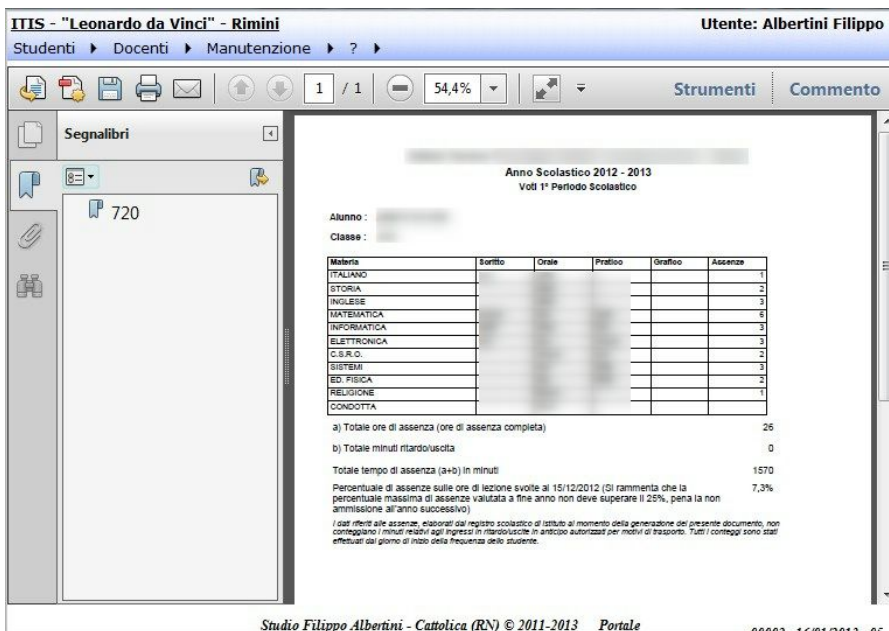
ITIS - "Leonardo da Vinci" - Rimini
Utente: Albertini Filippo

Studenti ▸ Docenti ▸ Manutenzione ▸ ? ▸

1 / 1 54,4% Strumenti Commento

Segnalibri

720

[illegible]

Anno Scolastico 2012 - 2013
Voti 1° Periodo Scolastico

Alunno : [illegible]

Classe : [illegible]

| Materia | Scritto | Orale | Pratico | Grafico | Assenze |
|---|---|---|---|---|---|
| ITALIANO | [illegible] | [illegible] | | | 1 |
| STORIA | | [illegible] | | | 2 |
| INGLESE | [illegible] | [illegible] | | | 3 |
| MATEMATICA | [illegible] | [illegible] | | | 6 |
| INFORMATICA | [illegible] | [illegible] | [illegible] | | 3 |
| ELETTRONICA | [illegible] | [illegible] | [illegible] | | 3 |
| C.S.R.O. | | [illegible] | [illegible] | | 2 |
| SISTEMI | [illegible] | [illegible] | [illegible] | | 3 |
| ED. FISICA | | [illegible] | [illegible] | | 2 |
| RELIGIONE | | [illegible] | | | 1 |
| CONDOTTA | | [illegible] | | | |

a) Totale ore di assenza (ore di assenza completa) 26

b) Totale minuti ritardo/uscita 0

Totale tempo di assenza (a+b) in minuti 1570

Percentuale di assenze sulle ore di lezione svolte al 15/12/2012 (Si rammenta che la percentuale massima di assenze valutata a fine anno non deve superare il 25%, pena la non ammissione all'anno successivo) 7,3%

I dati riferiti alle assenze, elaborati dal registro scolastico di istituto al momento della generazione del presente documento, non conteggiano i minuti relativi agli ingressi in ritardo/uscite in anticipo autorizzati per motivi di trasporto. Tutti i conteggi sono stati effettuati dal giorno di inizio della frequenza dello studente.

Studio Filippo Albertini - Cattolica (RN) © 2011-2013 Portale
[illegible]